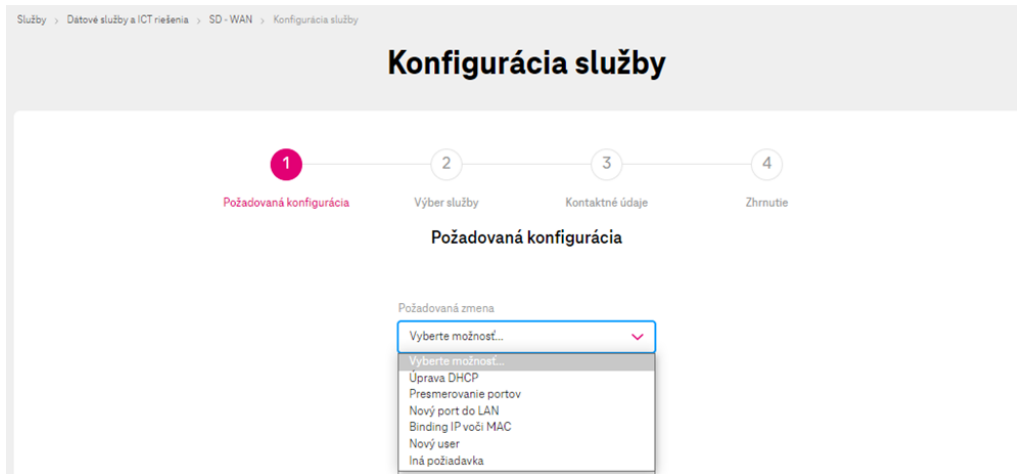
Služby › Dátové služby a ICT riešenia › SD - WAN › Konfigurácia služby

Konfigurácia služby

1
Požadovaná konfigurácia

2
Výber služby

3
Kontaktné údaje

4
Zhrnutie

Požadovaná konfigurácia

Požadovaná zmena

Vyberte možnosť...

Vyberte možnosť...
Úprava DHCP
Presmerovanie portov
Nový port do LAN
Binding IP voči MAC
Nový user
Iná požiadavka